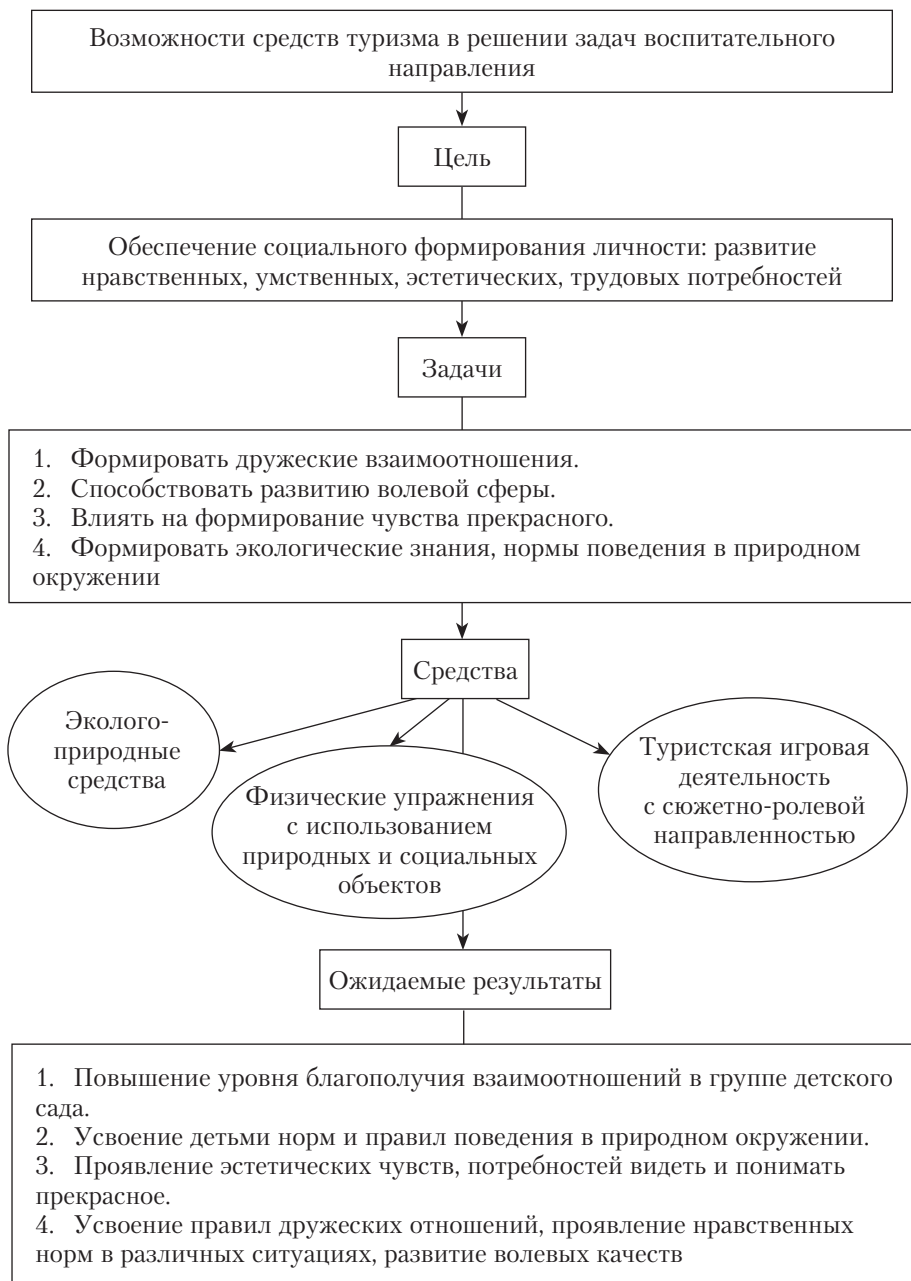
Возможности средств туризма в решении задач воспитательного направления

Цель

Обеспечение социального формирования личности: развитие нравственных, умственных, эстетических, трудовых потребностей

Задачи

1. Формировать дружеские взаимоотношения.
2. Способствовать развитию волевой сферы.
3. Влиять на формирование чувства прекрасного.
4. Формировать экологические знания, нормы поведения в природном окружении

Средства

Эколого-природные средства

Физические упражнения с использованием природных и социальных объектов

Туристская игровая деятельность с сюжетно-ролевой направленностью

Ожидаемые результаты

1. Повышение уровня благополучия взаимоотношений в группе детского сада.
2. Усвоение детьми норм и правил поведения в природном окружении.
3. Проявление эстетических чувств, потребностей видеть и понимать прекрасное.
4. Усвоение правил дружеских отношений, проявление нравственных норм в различных ситуациях, развитие волевых качеств